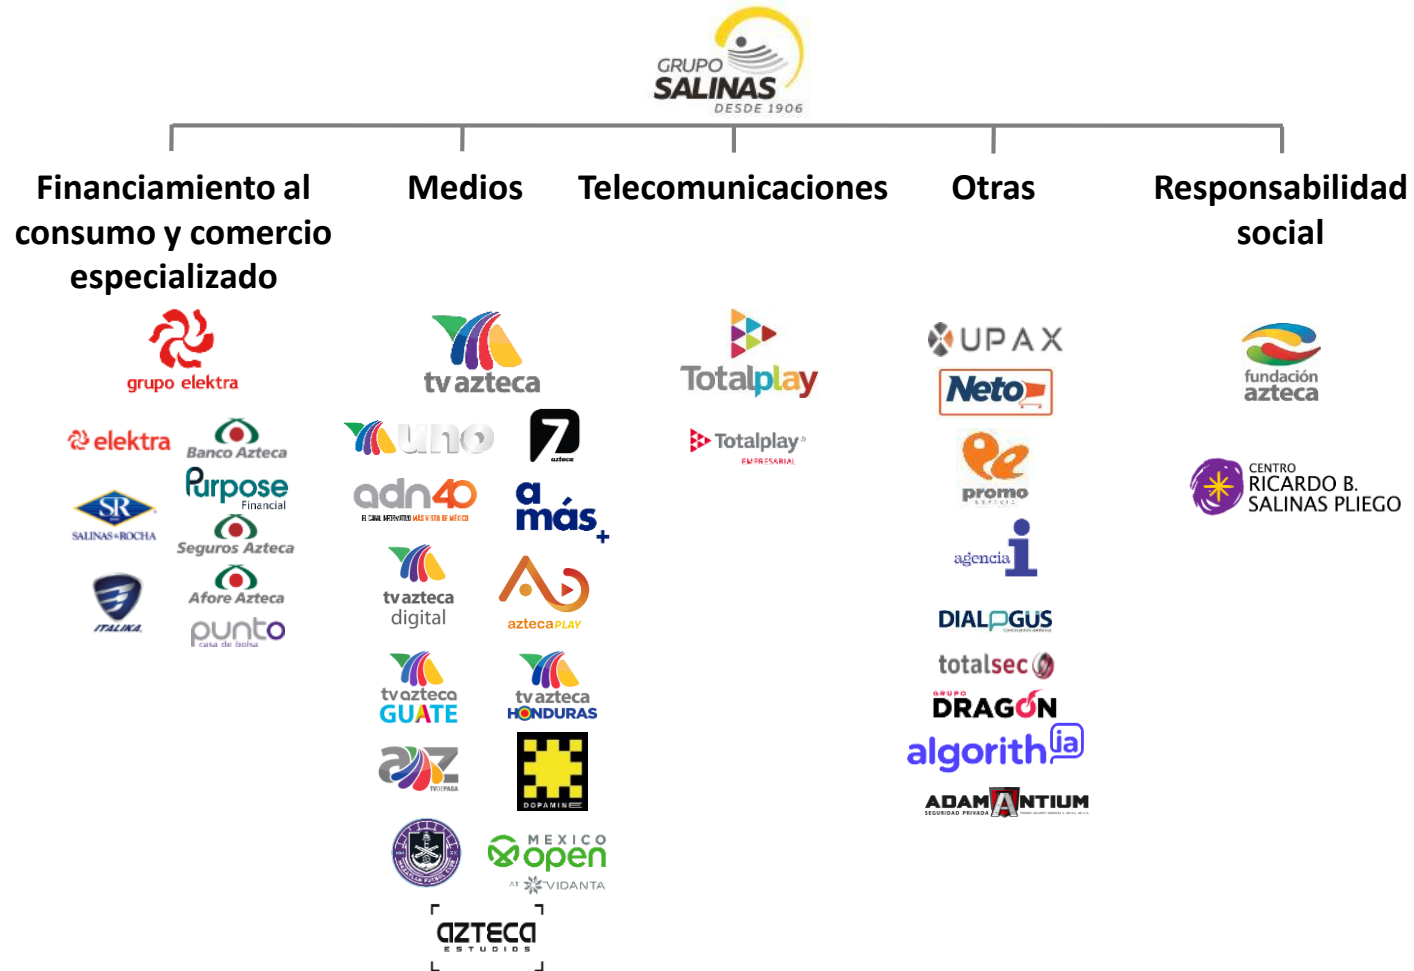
GRUPO SALINAS DESDE 1906

Financiamiento al consumo y comercio especializado

Medios

Telecomunicaciones

Otras

Responsabilidad social

grupo elektra

elektra

Banco Azteca

SR SALINAS & ROCHA

Purpose Financial

Seguros Azteca

ITALIKA

Afore Azteca

punto casa de bolsa

tv azteca

uno

7 azteca

adn40 EL CANAL INFORMATIVO MÁS VISTO DE MÉXICO

a más+

tv azteca digital

azteca PLAY

tv azteca GUATE

tv azteca HONDURAS

AZ TVDEPAGA

DOPAMINE

MEXICO open AT VIDANTA

azteca ESTUDIOS

Totalplay

Totalplay EMPRESARIAL

UPAX

Neto

promo

agencia i

DIALOGUS

totalsec

GRUPO DRAGÓN

algorithia

ADAMANTIUM SEGURIDAD PRIVADA

fundación azteca

CENTRO RICARDO B. SALINAS PLIEGO